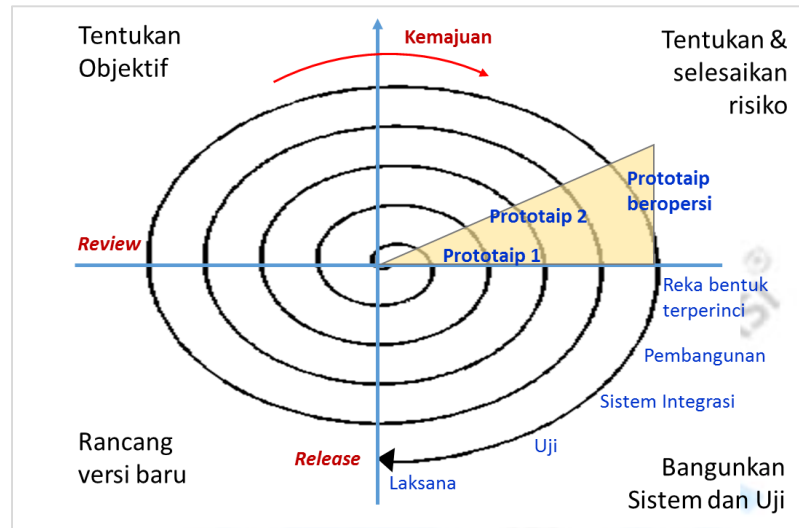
Tentukan Objektif

Kemajuan

Tentukan & selesaikan risiko

Prototaip beropersi

Prototaip 2

Review

Prototaip 1

Reka bentuk terperinci

Pembangunan

Sistem Integrasi

Uji

Rancang versi baru

Release

Laksana

Bangunkan Sistem dan Uji